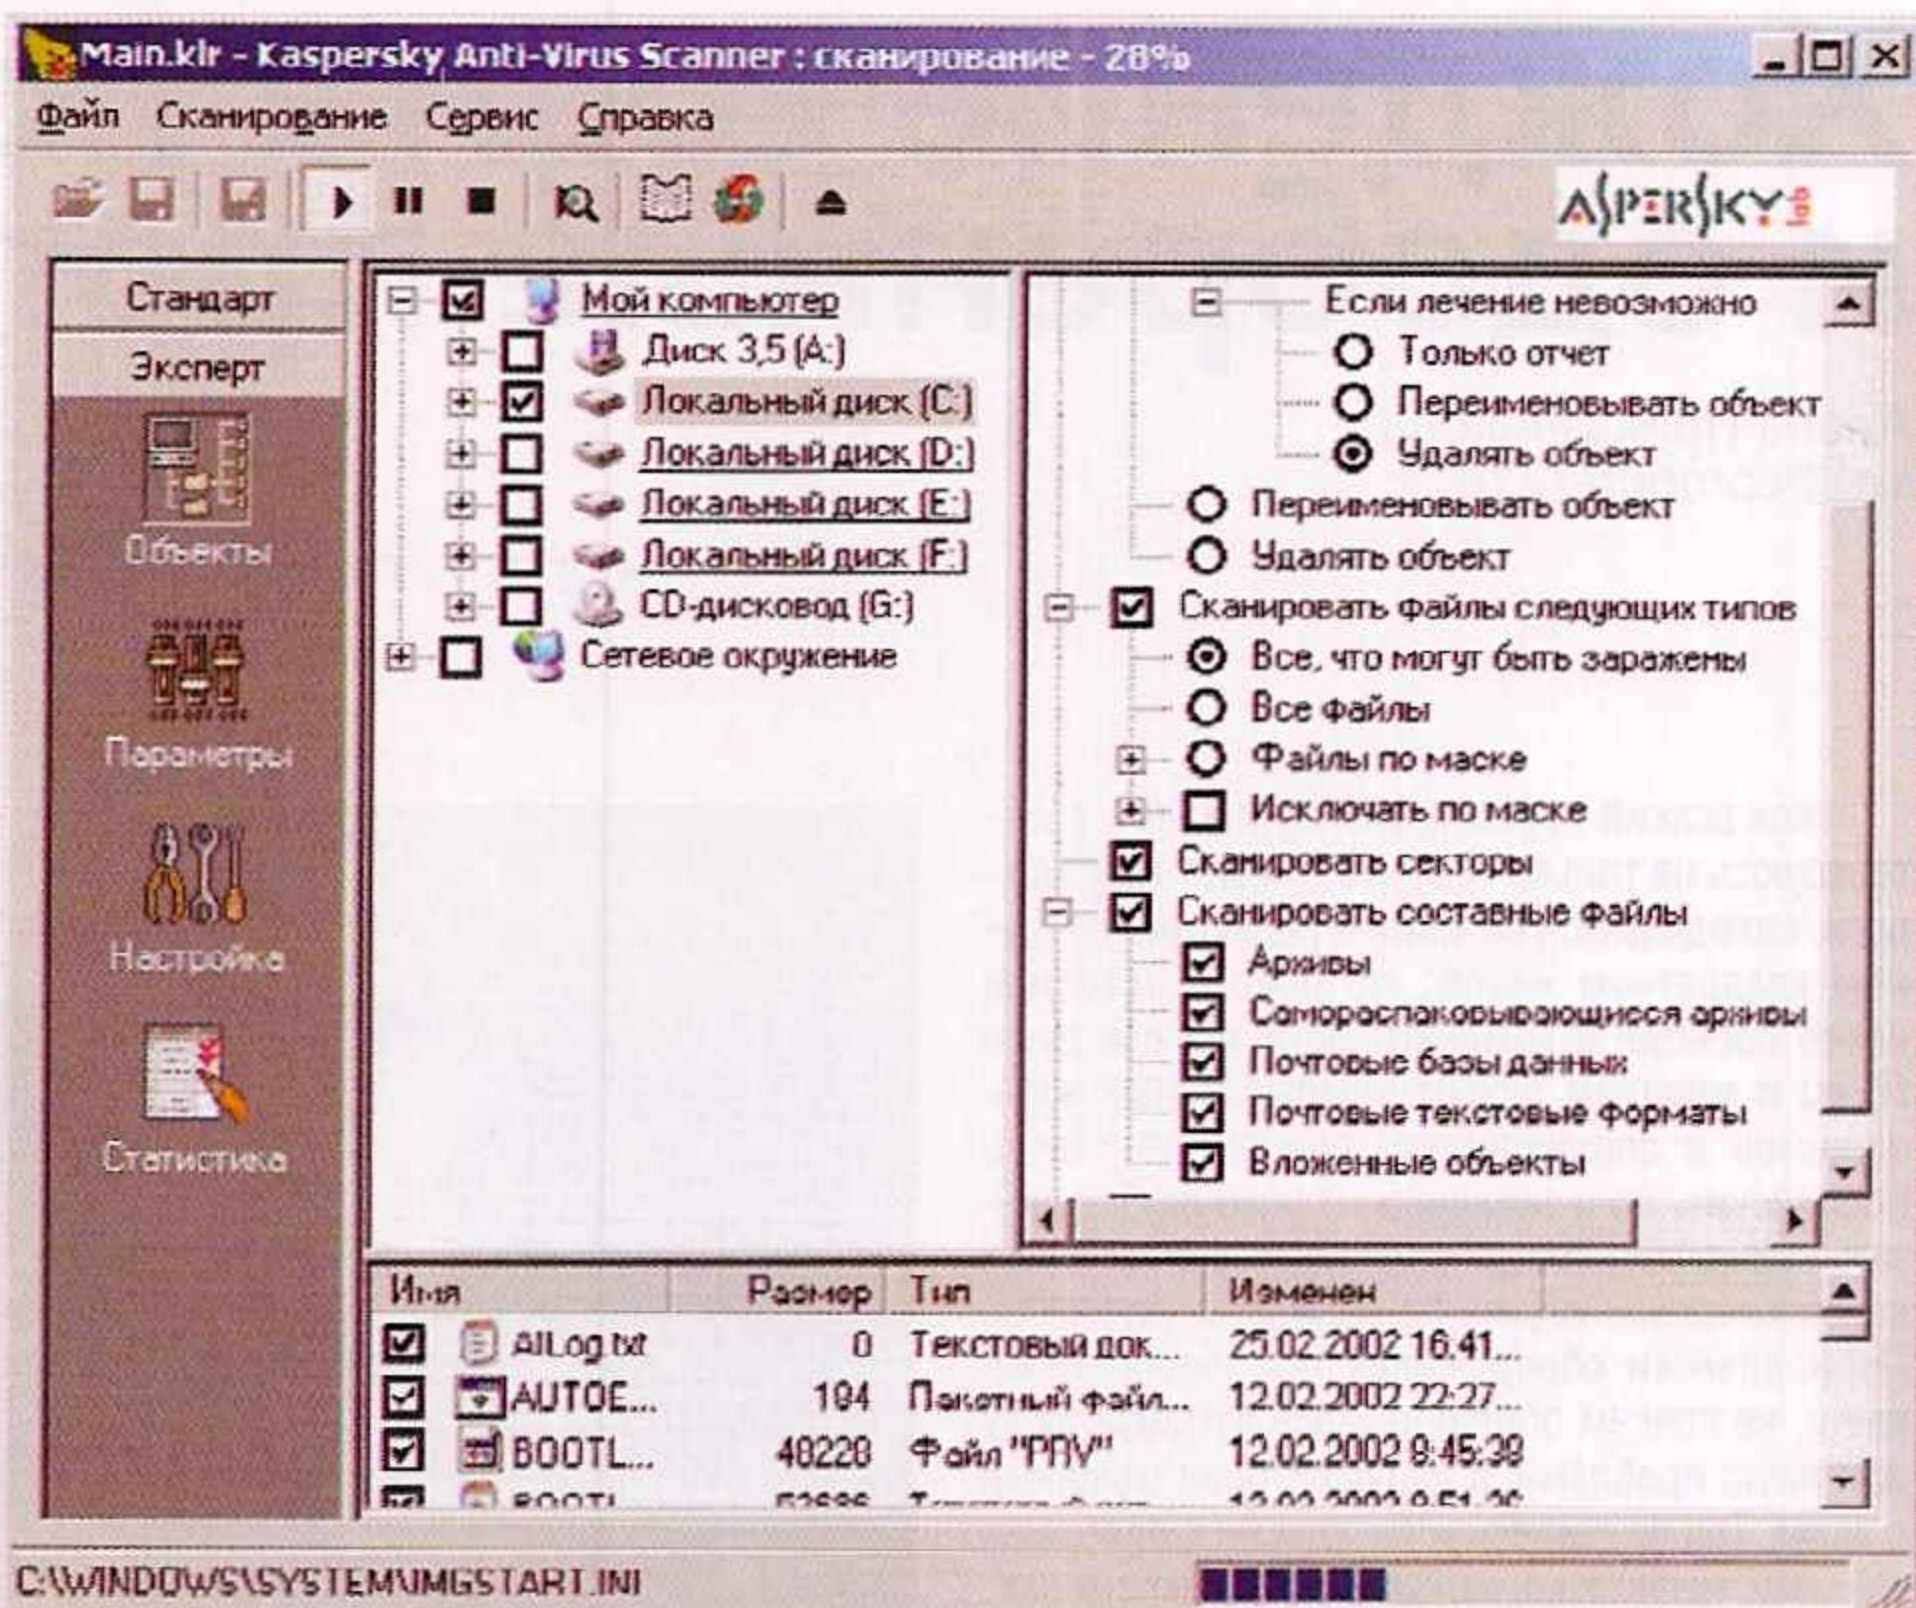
Main.klr - Kaspersky Anti-Virus Scanner : сканирование - 28%

Файл Сканирование Сервис Справка

KASPERSKY lab

Стандарт
Эксперт
Объекты
Параметры
Настройка
Статистика

Мой компьютер
Диск 3,5 (A:)
Локальный диск (C:)
Локальный диск (D:)
Локальный диск (E:)
Локальный диск (F:)
CD-дисковод (G:)
Сетевое окружение

Если лечение невозможно
Только отчет
Переименовывать объект
Удалять объект
Переименовывать объект
Удалять объект
Сканировать файлы следующих типов
Все, что могут быть заражены
Все файлы
Файлы по маске
Исключать по маске
Сканировать секторы
Сканировать составные файлы
Архивы
Самораспаковывающиеся архивы
Почтовые базы данных
Почтовые текстовые форматы
Вложенные объекты

| Имя | Размер | Тип | Изменен |
|---|---|---|---|
| AILog.txt | 0 | Текстовый док... | 25.02.2002 16:41... |
| AUTOE... | 184 | Пакетный файл... | 12.02.2002 22:27... |
| BOOTL... | 48228 | Файл "PRV" | 12.02.2002 8:45:38 |
| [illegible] | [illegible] | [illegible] | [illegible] |

C:\WINDOWS\SYSTEM\MGSTART.INI